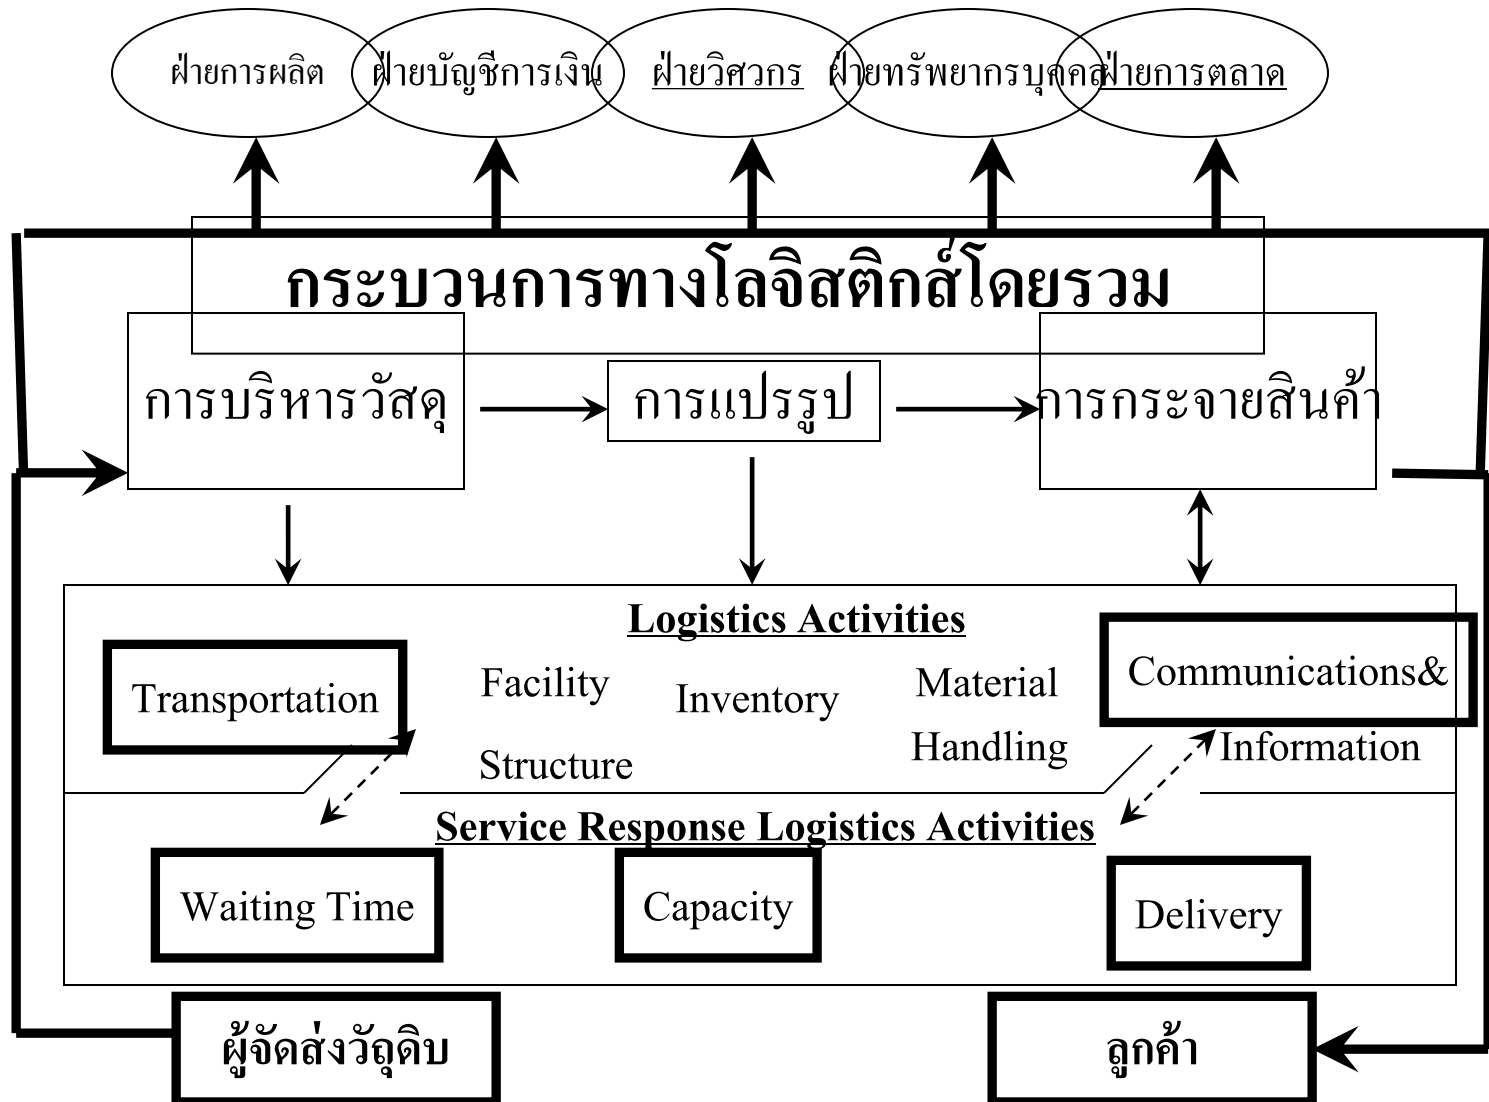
ฝ่ายการผลิต

ฝ่ายบัญชีการเงิน

ฝ่ายวิศวกร

ฝ่ายทรัพยากรบุคคล

ฝ่ายการตลาด

กระบวนการทางโลจิสติกส์โดยรวม

การบริหารวัสดุ

การแปรรูป

การกระจายสินค้า

Logistics Activities

Transportation

Facility Structure

Inventory

Material Handling

Communications& Information

Service Response Logistics Activities

Waiting Time

Capacity

Delivery

ผู้จัดส่งวัตถุดิบ

ลูกค้า